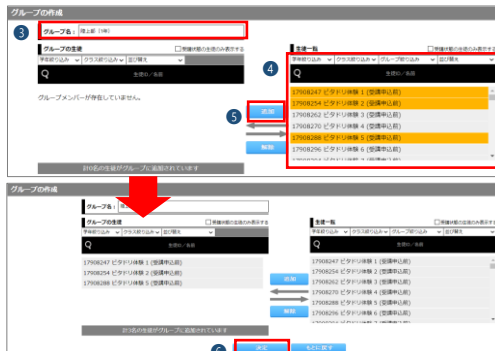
グループの作成

3

グループ名： 陸上部（1年）

グループの生徒

受講状態の生徒のみ表示する

学年絞り込み　クラス絞り込み　並び替え

生徒ID／氏名

グループメンバーが存在していません。

計0名の生徒がグループに追加されています

4

生徒一覧

受講状態の生徒のみ表示する

学年絞り込み　クラス絞り込み　グループ絞り込み　並び替え

生徒ID／氏名

17908247 ビタドリ体験 1 (受講申込前)
17908254 ビタドリ体験 2 (受講申込前)
17908262 ビタドリ体験 3 (受講申込前)
17908270 ビタドリ体験 4 (受講申込前)
17908288 ビタドリ体験 5 (受講申込前)
17908296 ビタドリ体験 6 (受講申込前)

5

追加

解除

グループの作成

グループ名：

グループの生徒

受講状態の生徒のみ表示する

学年絞り込み　クラス絞り込み　並び替え

生徒ID／氏名

17908247 ビタドリ体験 1 (受講申込前)
17908254 ビタドリ体験 2 (受講申込前)
17908288 ビタドリ体験 5 (受講申込前)

計3名の生徒がグループに追加されています

生徒一覧

受講状態の生徒のみ表示する

学年絞り込み　クラス絞り込み　グループ絞り込み　並び替え

生徒ID／氏名

17908247 ビタドリ体験 1 (受講申込前)
17908254 ビタドリ体験 2 (受講申込前)
17908262 ビタドリ体験 3 (受講申込前)
17908270 ビタドリ体験 4 (受講申込前)
17908288 ビタドリ体験 5 (受講申込前)
17908296 ビタドリ体験 6 (受講申込前)

追加

解除

6

決定

もとに戻す